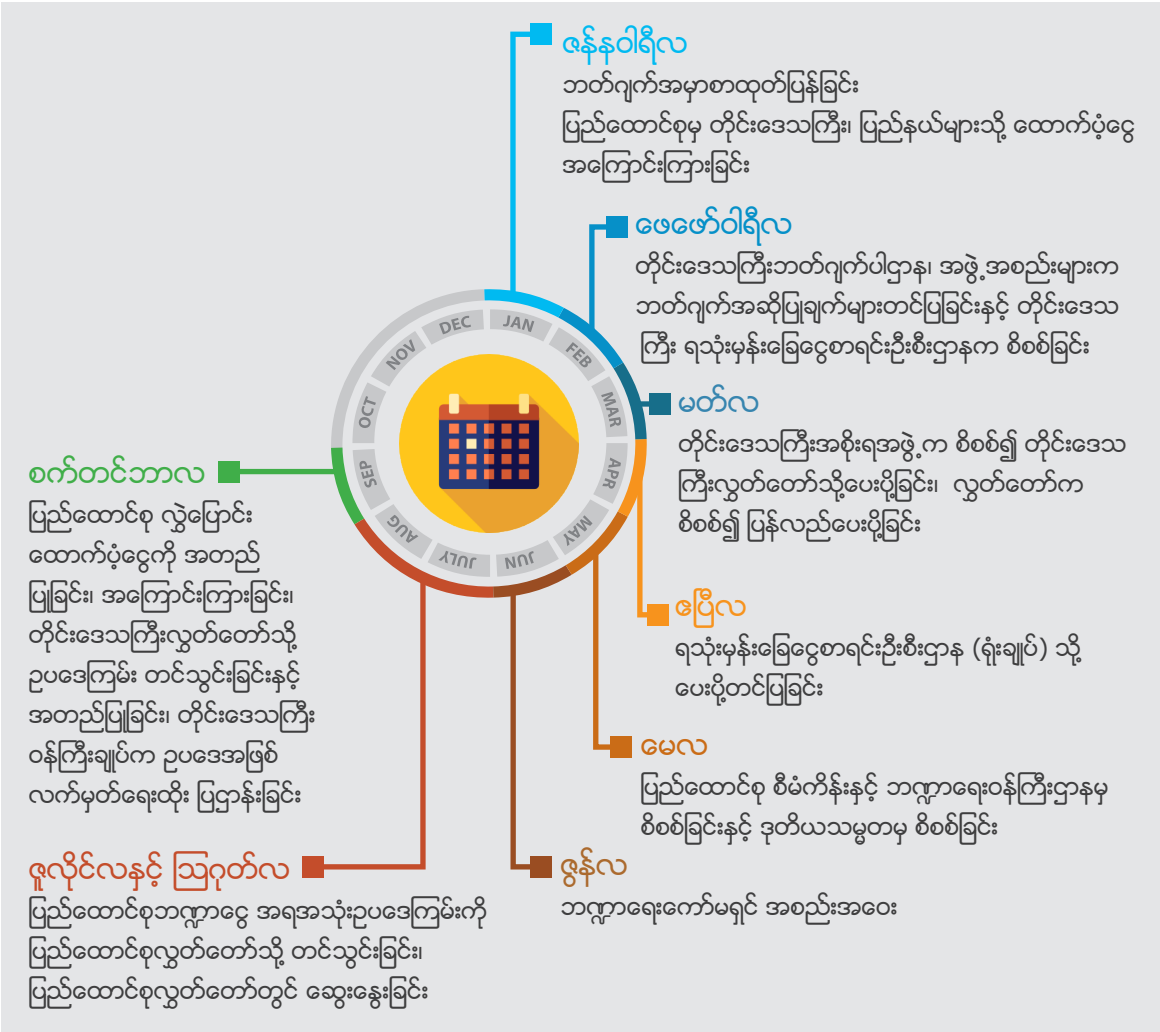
ဇန်နဝါရီလ
ဘတ်ဂျက်အမှာစာထုတ်ပြန်ခြင်း
ပြည်ထောင်စုမှ တိုင်းဒေသကြီး၊ ပြည်နယ်များသို့ ထောက်ပံ့ငွေ အကြောင်းကြားခြင်း

ဖေဖော်ဝါရီလ
တိုင်းဒေသကြီးဘတ်ဂျက်ပါဌာန၊ အဖွဲ့အစည်းများက ဘတ်ဂျက်အဆိုပြုချက်များတင်ပြခြင်းနှင့် တိုင်းဒေသကြီး ရသုံးမှန်းခြေငွေစာရင်းဦးစီးဌာနက စိစစ်ခြင်း

မတ်လ
တိုင်းဒေသကြီးအစိုးရအဖွဲ့က စိစစ်၍ တိုင်းဒေသကြီးလွှတ်တော်သို့ပေးပို့ခြင်း၊ လွှတ်တော်က စိစစ်၍ ပြန်လည်ပေးပို့ခြင်း

ဧပြီလ
ရသုံးမှန်းခြေငွေစာရင်းဦးစီးဌာန (ရုံးချုပ်) သို့ ပေးပို့တင်ပြခြင်း

မေလ
ပြည်ထောင်စု စီမံကိန်းနှင့် ဘဏ္ဍာရေးဝန်ကြီးဌာနမှ စိစစ်ခြင်းနှင့် ဒုတိယသမ္မတမှ စိစစ်ခြင်း

ဇွန်လ
ဘဏ္ဍာရေးကော်မရှင် အစည်းအဝေး

ဇူလိုင်လနှင့် ဩဂုတ်လ
ပြည်ထောင်စုဘဏ္ဍာငွေ အရအသုံးဥပဒေကြမ်းကို ပြည်ထောင်စုလွှတ်တော်သို့ တင်သွင်းခြင်း၊ ပြည်ထောင်စုလွှတ်တော်တွင် ဆွေးနွေးခြင်း

စက်တင်ဘာလ
ပြည်ထောင်စု လွှဲပြောင်း ထောက်ပံ့ငွေကို အတည်ပြုခြင်း၊ အကြောင်းကြားခြင်း၊ တိုင်းဒေသကြီးလွှတ်တော်သို့ ဥပဒေကြမ်း တင်သွင်းခြင်းနှင့် အတည်ပြုခြင်း၊ တိုင်းဒေသကြီး ဝန်ကြီးချုပ်က ဥပဒေအဖြစ် လက်မှတ်ရေးထိုး ပြဌာန်းခြင်း

JAN FEB MAR APR MAY JUN JULY AUG SEP OCT NOV DEC